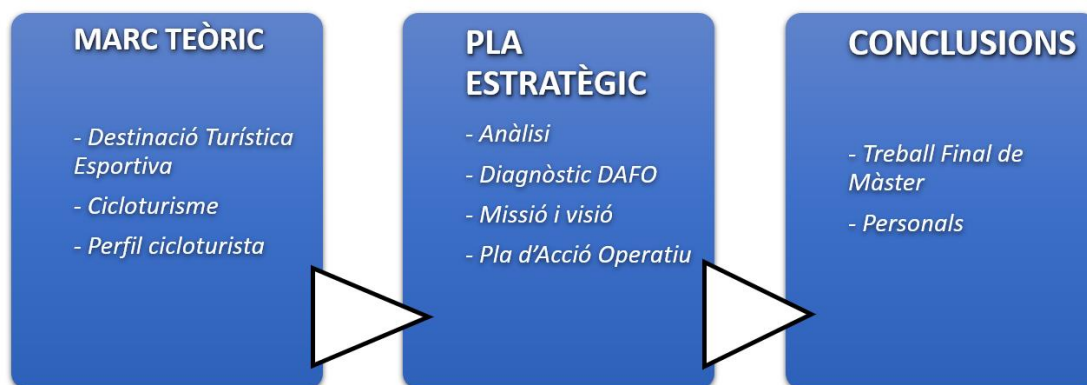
MARC TEÒRIC

- Destinació Turística Esportiva

- Cicloturisme

- Perfil cicloturista

PLA ESTRATÈGIC

- Anàlisi

- Diagnòstic DAFO

- Missió i visió

- Pla d'Acció Operatiu

CONCLUSIONS

- Treball Final de Màster

- Personals